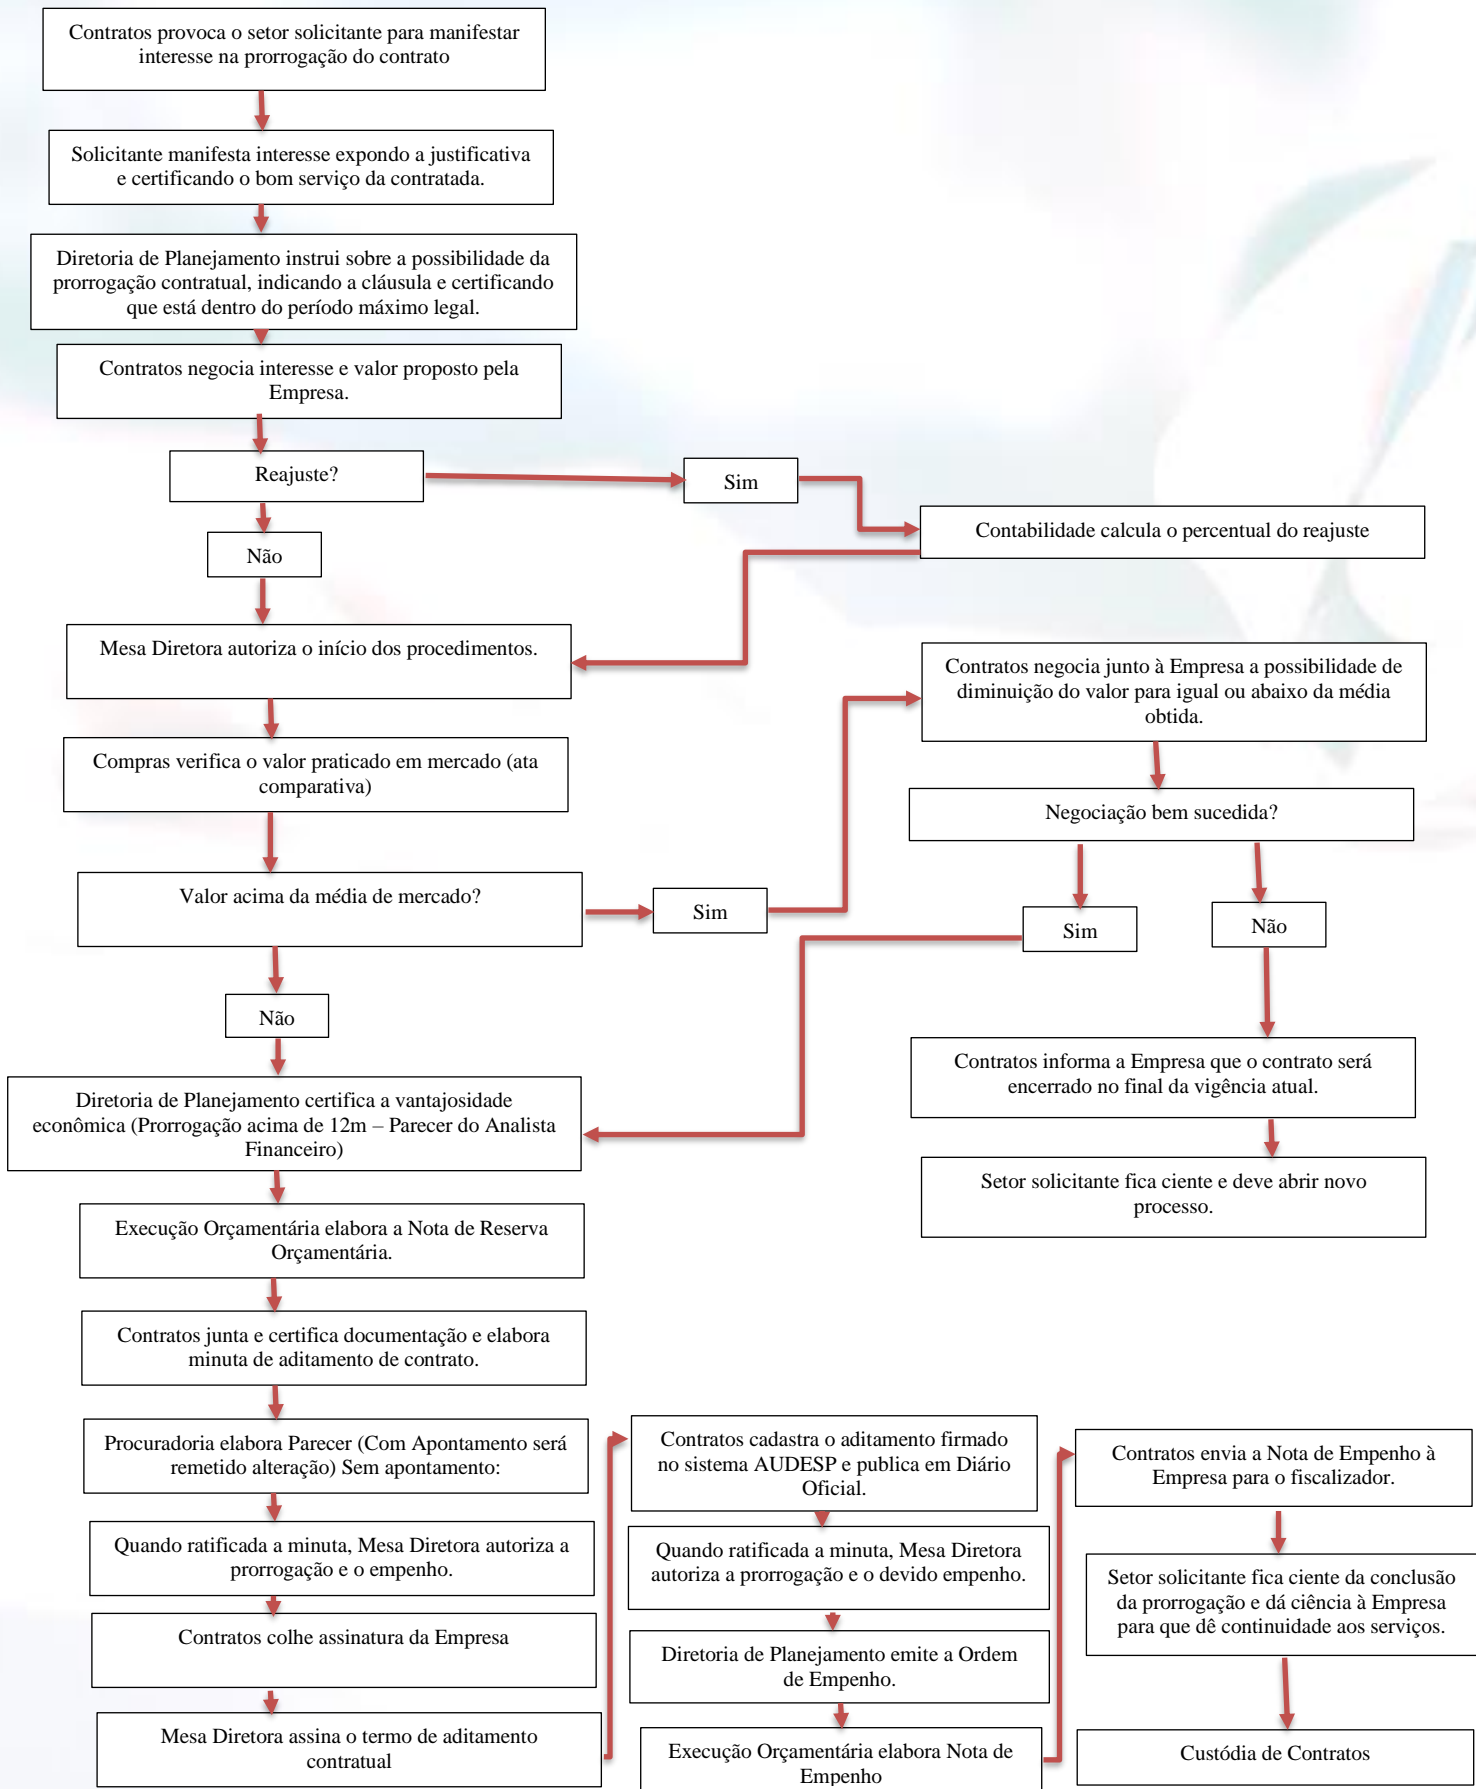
Contratos provoca o setor solicitante para manifestar interesse na prorrogação do contrato

Solicitante manifesta interesse expondo a justificativa e certificando o bom serviço da contratada.

Diretoria de Planejamento instrui sobre a possibilidade da prorrogação contratual, indicando a cláusula e certificando que está dentro do período máximo legal.

Contratos negocia interesse e valor proposto pela Empresa.

Reajuste?

Sim

Contabilidade calcula o percentual do reajuste

Não

Mesa Diretora autoriza o início dos procedimentos.

Contratos negocia junto à Empresa a possibilidade de diminuição do valor para igual ou abaixo da média obtida.

Compras verifica o valor praticado em mercado (ata comparativa)

Negociação bem sucedida?

Valor acima da média de mercado?

Sim

Sim

Não

Não

Contratos informa a Empresa que o contrato será encerrado no final da vigência atual.

Diretoria de Planejamento certifica a vantajosidade econômica (Prorrogação acima de 12m – Parecer do Analista Financeiro)

Setor solicitante fica ciente e deve abrir novo processo.

Execução Orçamentária elabora a Nota de Reserva Orçamentária.

Contratos junta e certifica documentação e elabora minuta de aditamento de contrato.

Procuradoria elabora Parecer (Com Apontamento será remetido alteração) Sem apontamento:

Quando ratificada a minuta, Mesa Diretora autoriza a prorrogação e o empenho.

Contratos colhe assinatura da Empresa

Mesa Diretora assina o termo de aditamento contratual

Contratos cadastra o aditamento firmado no sistema AUDESP e publica em Diário Oficial.

Quando ratificada a minuta, Mesa Diretora autoriza a prorrogação e o devido empenho.

Diretoria de Planejamento emite a Ordem de Empenho.

Execução Orçamentária elabora Nota de Empenho

Contratos envia a Nota de Empenho à Empresa para o fiscalizador.

Setor solicitante fica ciente da conclusão da prorrogação e dá ciência à Empresa para que dê continuidade aos serviços.

Custódia de Contratos